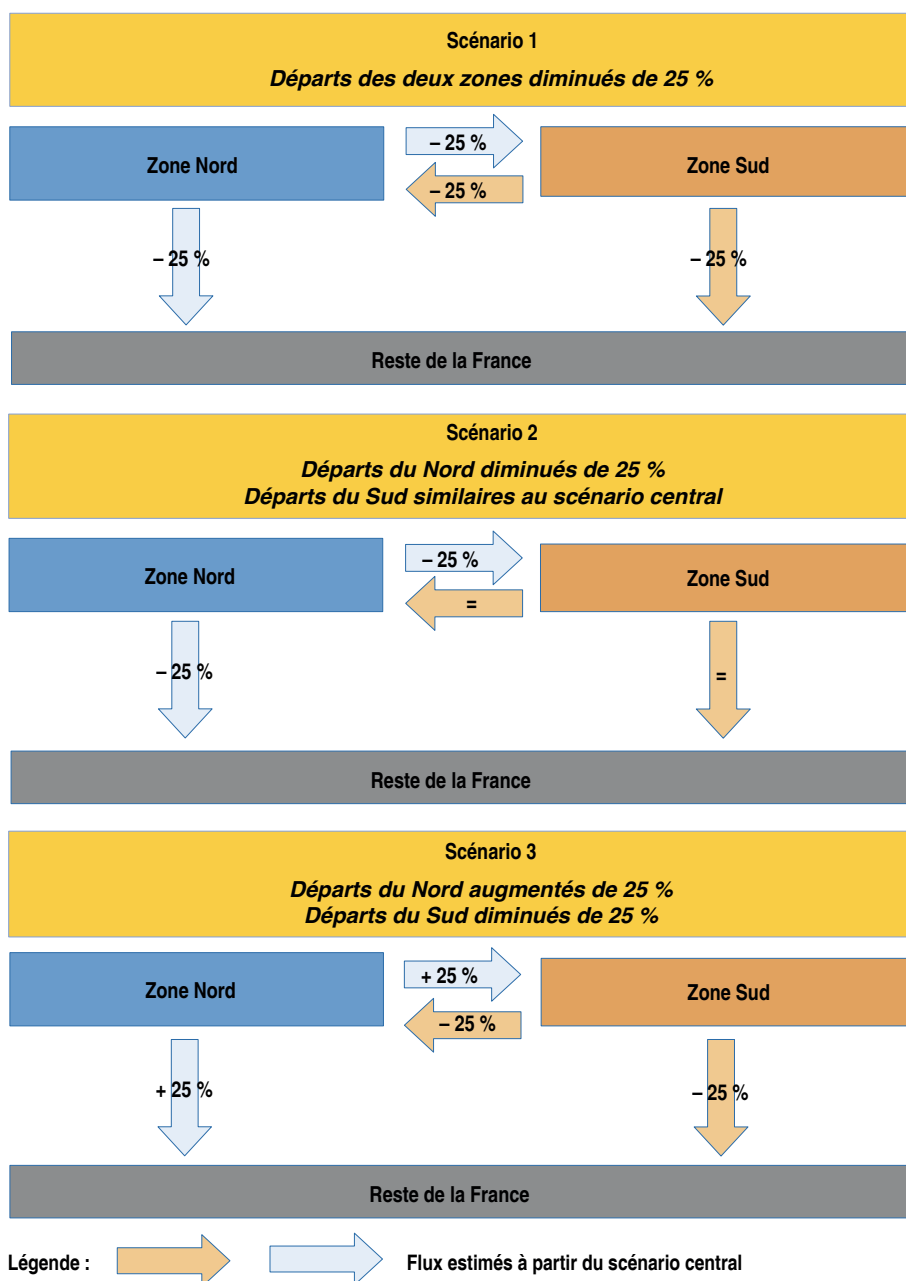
Scénario 1

Départs des deux zones diminués de 25 %

Zone Nord

– 25 %

– 25 %

Zone Sud

– 25 %

– 25 %

Reste de la France

Scénario 2

Départs du Nord diminués de 25 %
Départs du Sud similaires au scénario central

Zone Nord

– 25 %

=

Zone Sud

– 25 %

=

Reste de la France

Scénario 3

Départs du Nord augmentés de 25 %
Départs du Sud diminués de 25 %

Zone Nord

+ 25 %

– 25 %

Zone Sud

+ 25 %

– 25 %

Reste de la France

Légende : Flux estimés à partir du scénario central